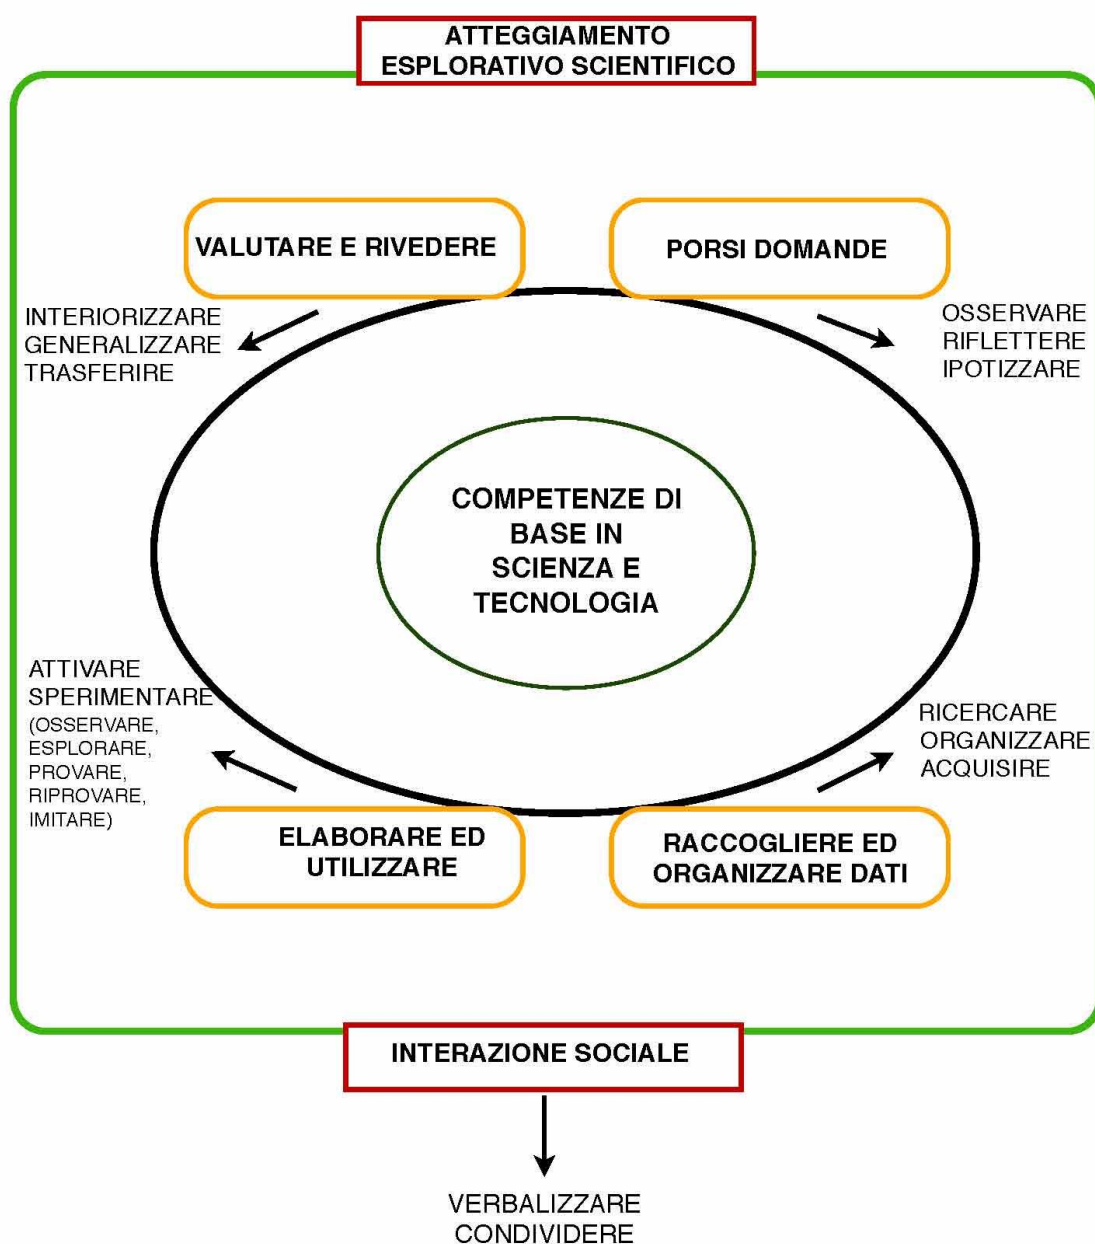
ATTEGGIAMENTO ESPLORATIVO SCIENTIFICO

VALUTARE E RIVEDERE

PORSI DOMANDE

INTERIORIZZARE
GENERALIZZARE
TRASFERIRE

OSSERVARE
RIFLETTERE
IPOTIZZARE

COMPETENZE DI BASE IN SCIENZA E TECNOLOGIA

ATTIVARE
SPERIMENTARE
(OSSERVARE, ESPLORARE, PROVARE, RIPROVARE, IMITARE)

RICERCARE
ORGANIZZARE
ACQUISIRE

ELABORARE ED UTILIZZARE

RACCOGLIERE ED ORGANIZZARE DATI

INTERAZIONE SOCIALE

VERBALIZZARE
CONDIVIDERE